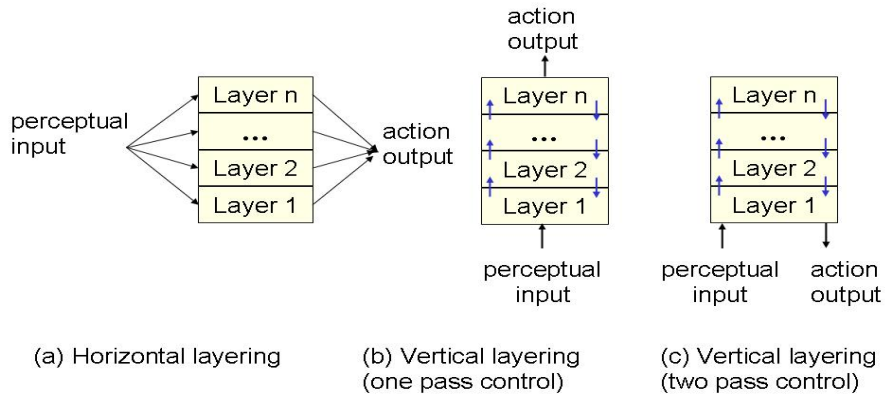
perceptual input

Layer n
...
Layer 2
Layer 1

action output

(a) Horizontal layering

action output

Layer n
...
Layer 2
Layer 1

perceptual input

(b) Vertical layering (one pass control)

Layer n
...
Layer 2
Layer 1

perceptual input

action output

(c) Vertical layering (two pass control)